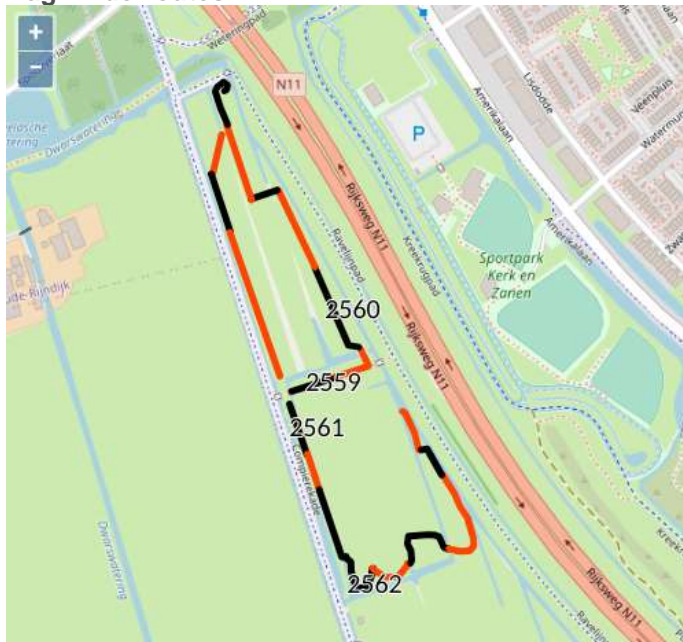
+
−
Weteringpad
N11
P
Lisdodde
Amerikalaan
Veenpluis
Watermunt
Dwarswetering
Rijksweg N11
Amerikalaan
Kreekrugpad
Ravelijnpad
Sportpark Kerk en Zanen
Oude Rijndijk
2560
2559
2561
2562
Rijksweg N11
Dwarswetering
Rijksweg N11